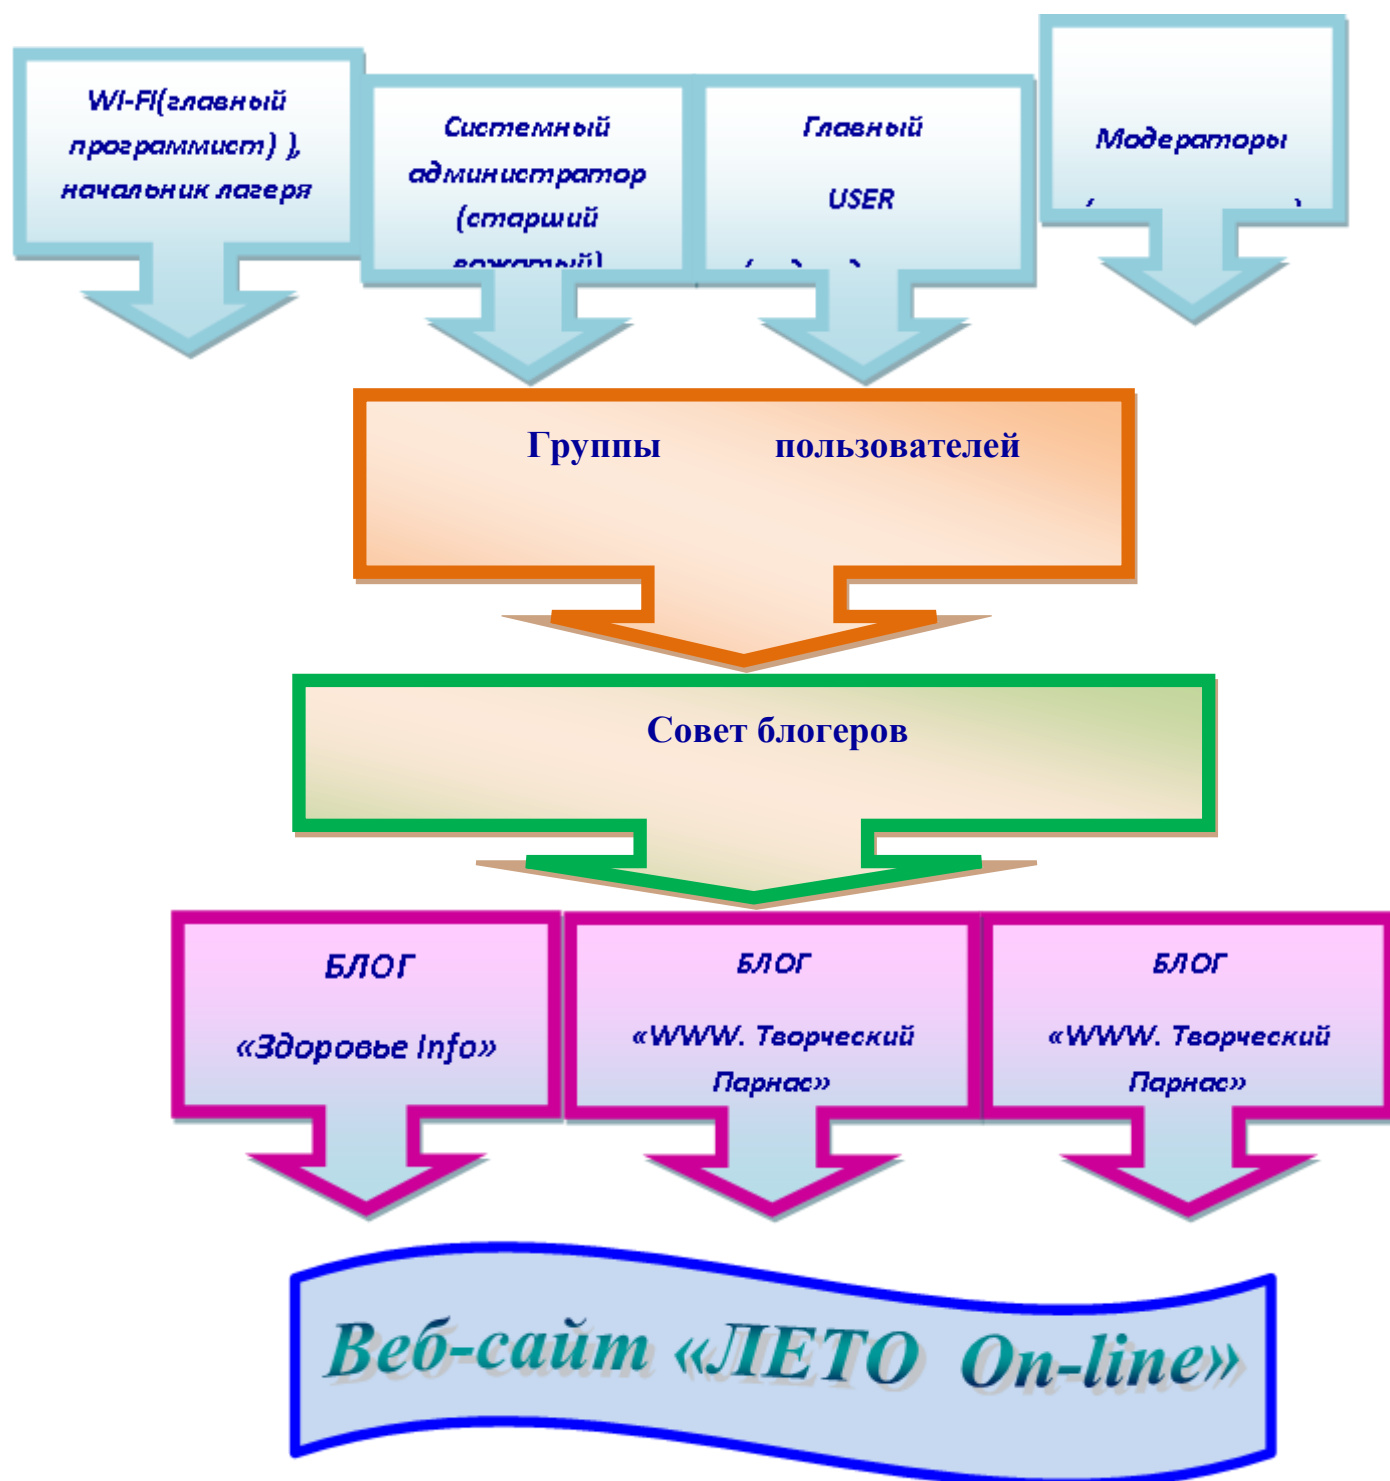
WI-FI(главный программист) ), начальник лагеря

Системный администратор (старший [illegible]

Главный

USER

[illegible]

Модераторы

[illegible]

Группы пользователей

Совет блогеров

БЛОГ

«Здоровье Info»

БЛОГ

«WWW. Творческий Парнас»

БЛОГ

«WWW. Творческий Парнас»

Веб-сайт «ЛЕТО On-line»